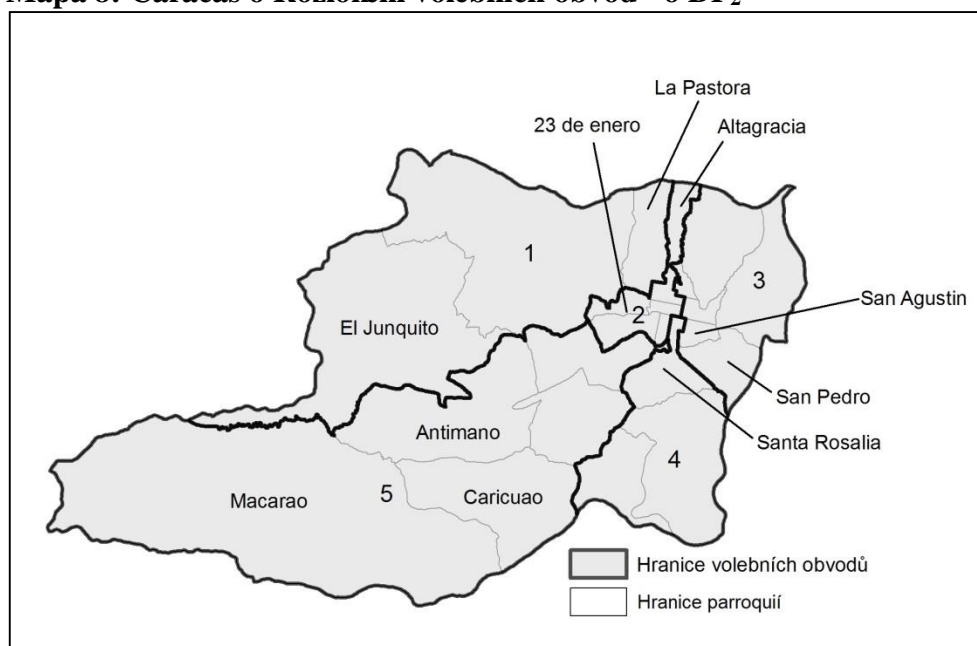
Mapa 8: Caracas 6 Rozložení volebních obvodů – 6 DP$_2$

La Pastora
23 de enero
Altagracia
1
3
San Agustin
El Junquito
2
San Pedro
Antimano
Santa Rosalia
4
Macarao
5
Caricuao
Hranice volebních obvodů
Hranice parroquií